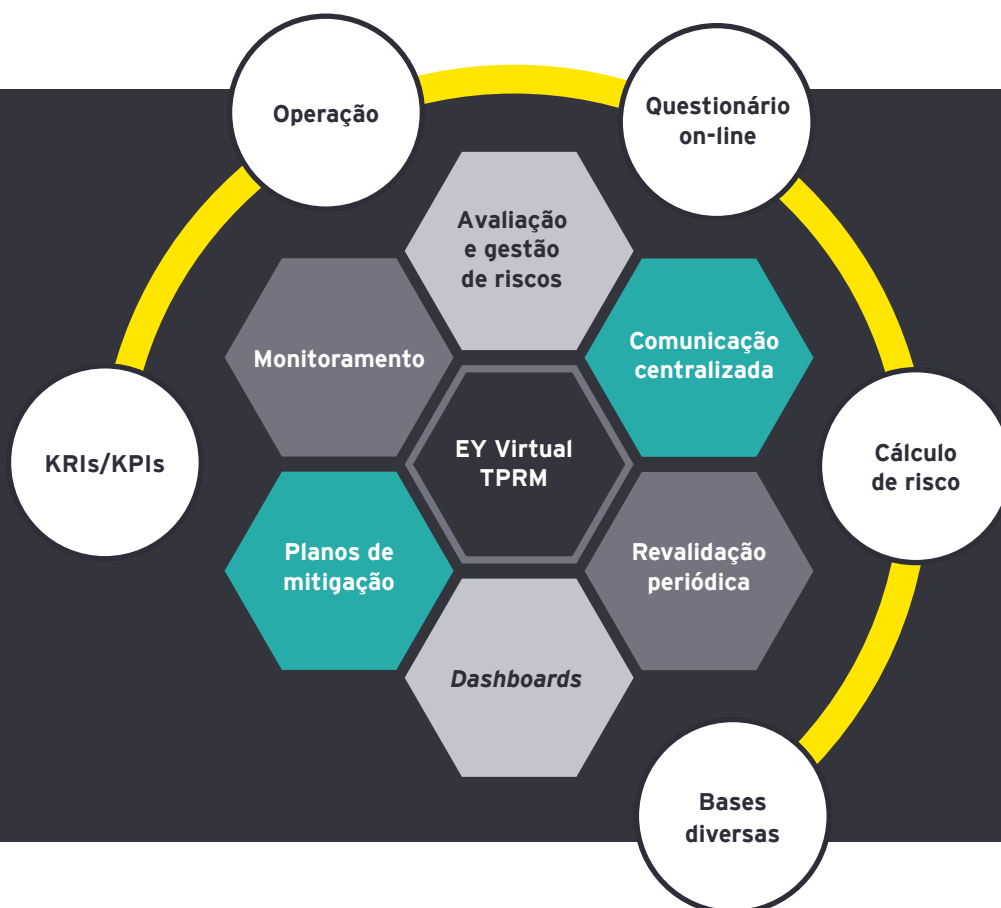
Operação

Questionário on-line

Avaliação e gestão de riscos

Monitoramento

Comunicação centralizada

EY Virtual TPRM

KRIs/KPIs

Cálculo de risco

Planos de mitigação

Revalidação periódica

Dashboards

Bases diversas